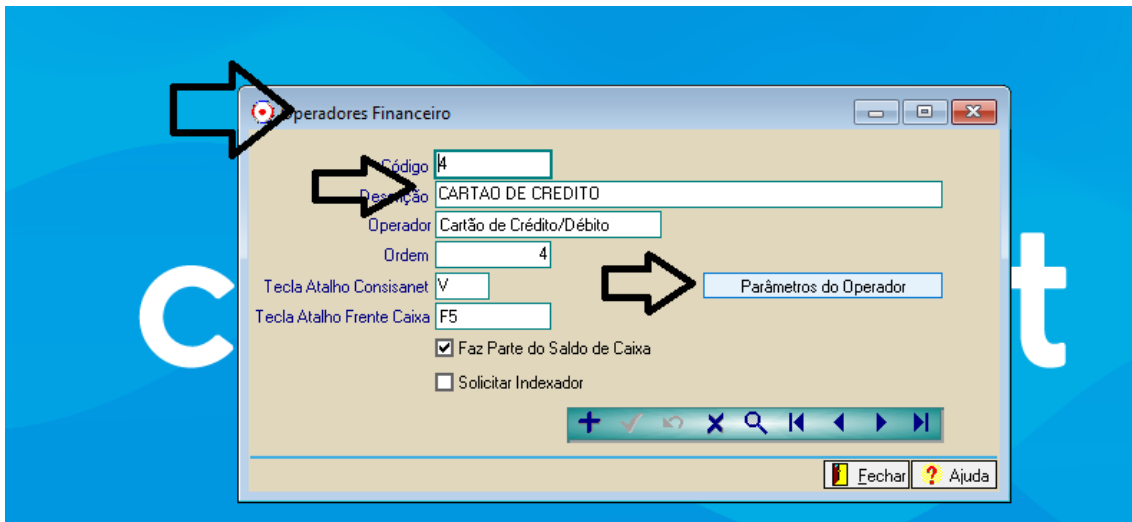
Operadores Financeiro

Código 4
Descrição CARTAO DE CREDITO
Operador Cartão de Crédito/Débito
Ordem 4
Tecla Atalho Consisanet V
Tecla Atalho Frente Caixa F5
Parâmetros do Operador
Faz Parte do Saldo de Caixa
Solicitar Indexador

Fechar
Ajuda